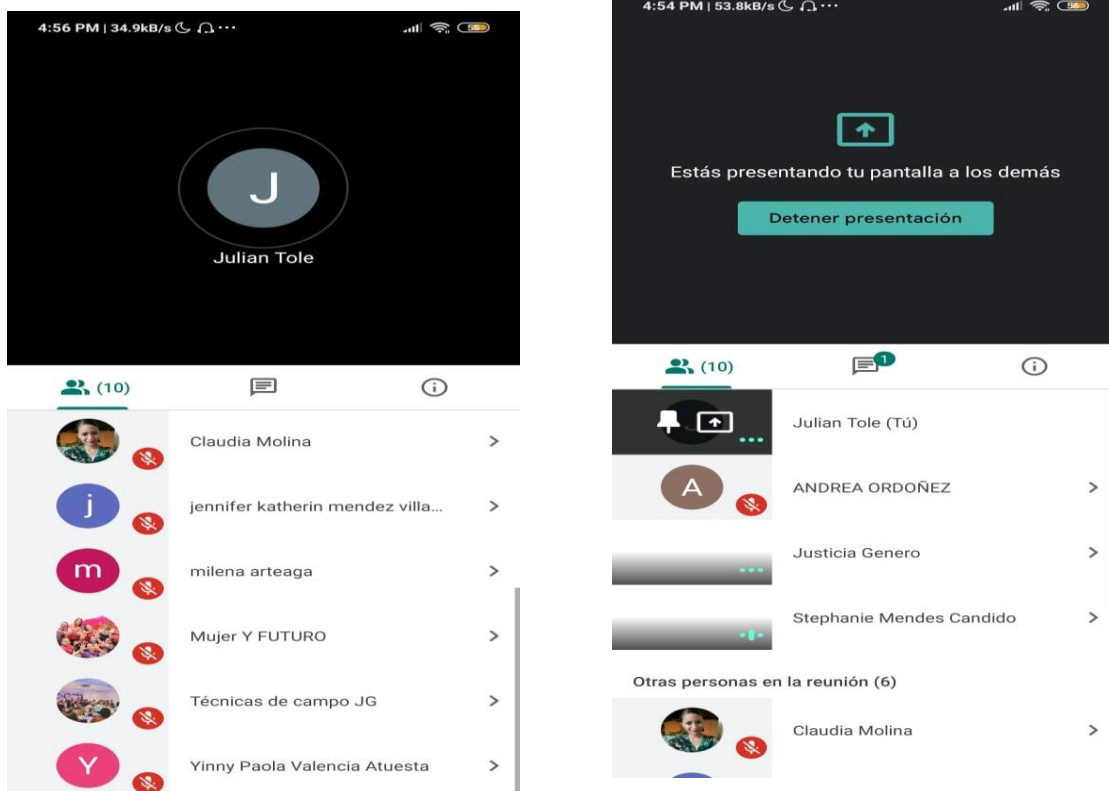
4:56 PM | 34.9kB/s

J

Julian Tole

(10)

Claudia Molina

j

jennifer katherin mendez villa...

m

milena arteaga

Mujer Y FUTURO

Técnicas de campo JG

Y

Yinny Paola Valencia Atuesta

4:54 PM | 53.8kB/s

Estás presentando tu pantalla a los demás

Detener presentación

(10)

1

Julian Tole (Tú)

A

ANDREA ORDOÑEZ

Justicia Genero

Stephanie Mendes Candido

Otras personas en la reunión (6)

Claudia Molina